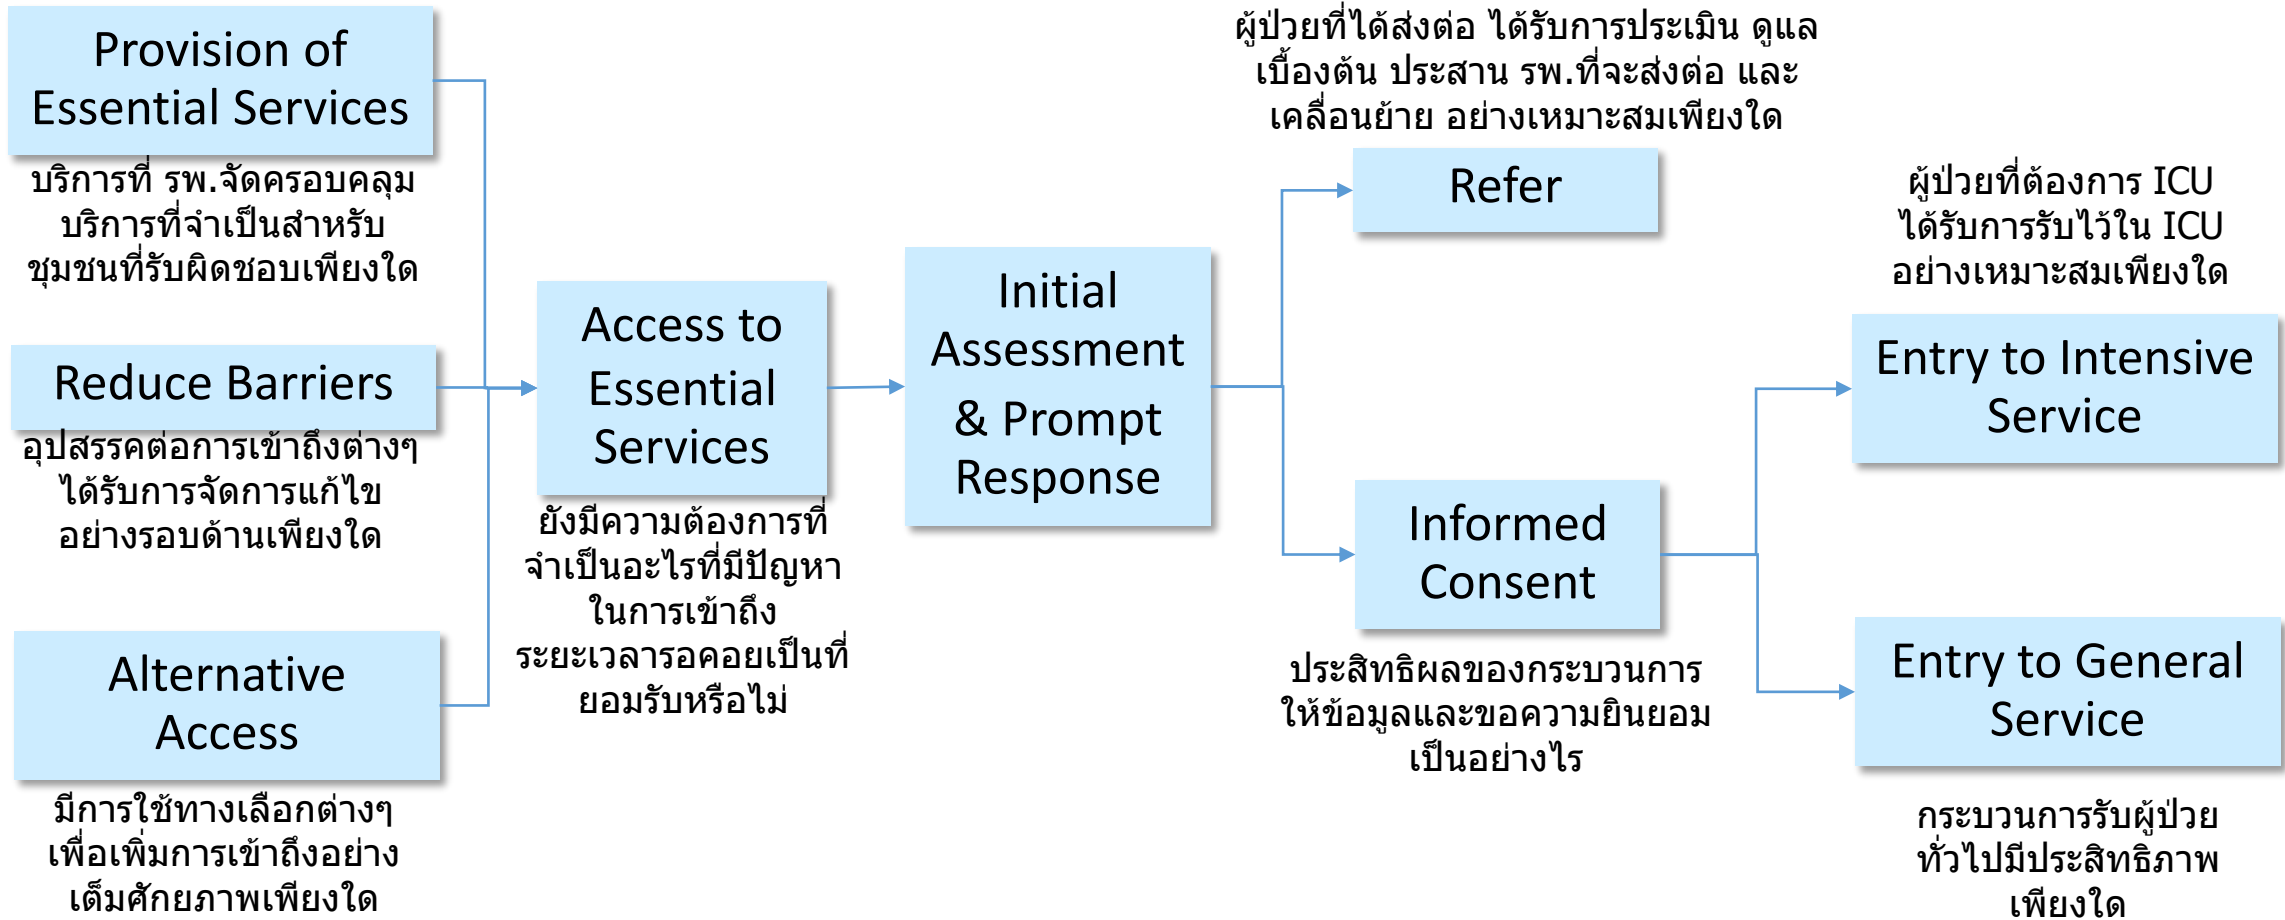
Provision of Essential Services

บริการที่ รพ.จัดครอบคลุม บริการที่จำเป็นสำหรับ ชุมชนที่รับผิดชอบเพียงใด

Reduce Barriers

อุปสรรคต่อการเข้าถึงต่างๆ ได้รับการจัดการแก้ไข อย่างรอบด้านเพียงใด

Alternative Access

มีการใช้ทางเลือกต่างๆ เพื่อเพิ่มการเข้าถึงอย่าง เต็มศักยภาพเพียงใด

Access to Essential Services

ยังมีความต้องการที่ จำเป็นอะไรที่มีปัญหา ในการเข้าถึง ระยะเวลารอคอยเป็นที่ ยอมรับหรือไม่

Initial Assessment & Prompt Response

ผู้ป่วยที่ได้ส่งต่อ ได้รับการประเมิน ดูแล เบื้องต้น ประสาน รพ.ที่จะส่งต่อ และ เคลื่อนย้าย อย่างเหมาะสมเพียงใด

Refer

Informed Consent

ประสิทธิผลของกระบวนการ ให้ข้อมูลและขอความยินยอม เป็นอย่างไร

ผู้ป่วยที่ต้องการ ICU ได้รับการรับไว้ใน ICU อย่างเหมาะสมเพียงใด

Entry to Intensive Service

Entry to General Service

กระบวนการรับผู้ป่วย ทั่วไปมีประสิทธิภาพ เพียงใด